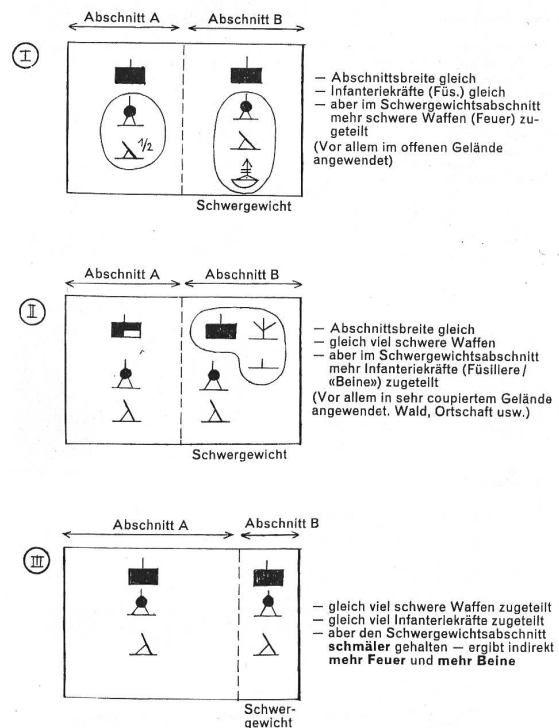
Abschnitt A

Abschnitt B

I

1/2

Schwergewicht

– Abschnittsbreite gleich
– Infanteriekräfte (Füs.) gleich
– aber im Schwergewichtsabschnitt mehr schwere Waffen (Feuer) zugeteilt
(Vor allem im offenen Gelände angewendet)

Abschnitt A

Abschnitt B

II

Schwergewicht

– Abschnittsbreite gleich
– gleich viel schwere Waffen
– aber im Schwergewichtsabschnitt mehr Infanteriekräfte (Füsiliere / «Beine») zugeteilt
(Vor allem in sehr coupiertem Gelände angewendet. Wald, Ortschaft usw.)

Abschnitt A

Abschnitt B

III

Schwergewicht

– gleich viel schwere Waffen zugeteilt
– gleich viel Infanteriekräfte zugeteilt
– aber den Schwergewichtsabschnitt **schmäler** gehalten – ergibt indirekt **mehr Feuer** und **mehr Beine**